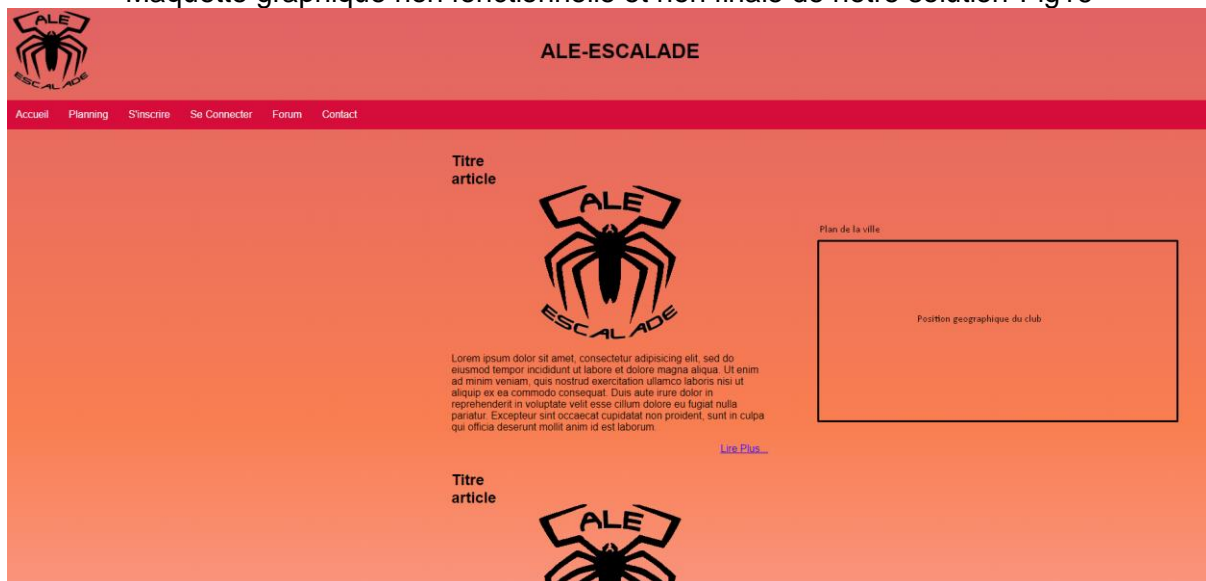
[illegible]

ALE
ESCALADE

ALE-ESCALADE

Accueil Planning S'inscrire Se Connecter Forum Contact

Titre article

ALE
ESCALADE

Lorem ipsum dolor sit amet, consectetur adipisicing elit, sed do eiusmod tempor incididunt ut labore et dolore magna aliqua. Ut enim ad minim veniam, quis nostrud exercitation ullamco laboris nisi ut aliquip ex ea commodo consequat. Duis aute irure dolor in reprehenderit in voluptate velit esse cillum dolore eu fugiat nulla pariatur. Excepteur sint occaecat cupidatat non proident, sunt in culpa qui officia deserunt mollit anim id est laborum.

Lire Plus...

Titre article

ALE

Plan de la ville

Position geographique du club